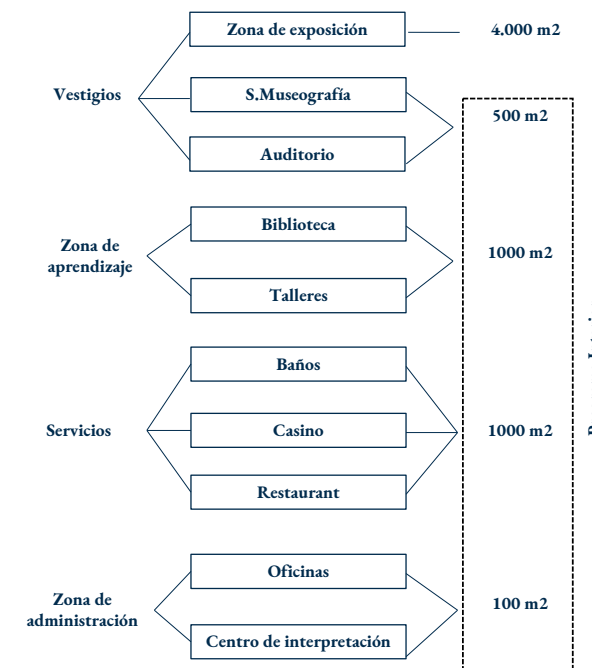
Zona de exposición

4.000 m2

Vestigios

S.Museografía

500 m2

Auditorio

Biblioteca

Zona de aprendizaje

1000 m2

Talleres

Baños

Servicios

Casino

1000 m2

Restaurant

Oficinas

Zona de administración

100 m2

Centro de interpretación

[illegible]